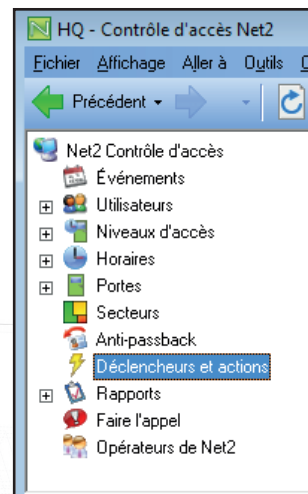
HQ - Contrôle d'accès Net2

Fichier Affichage Aller à Outils

Précédent

Net2 Contrôle d'accès
Événements
Utilisateurs
Niveaux d'accès
Horaires
Portes
Secteurs
Anti-passback
Déclencheurs et actions
Rapports
Faire l'appel
Opérateurs de Net2